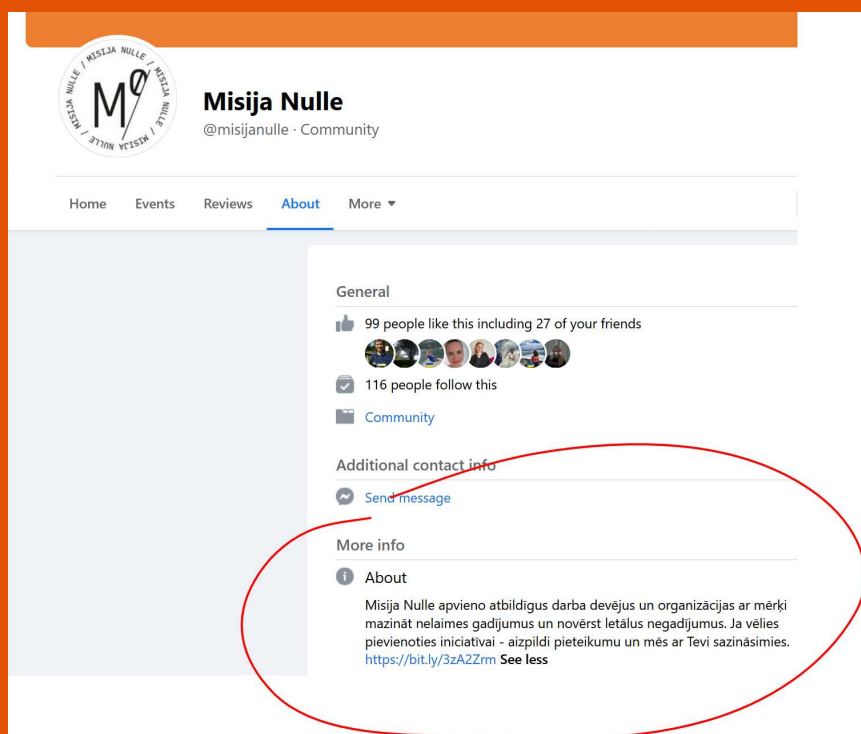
MISIJA NULLE / MISIJA NULLE / MISIJA NULLE /

M0

Misija Nulle

@misijanulle · Community

Home Events Reviews About More ▾

General

99 people like this including 27 of your friends

116 people follow this

Community

Additional contact info

Send message

More info

About

Misija Nulle apvieno atbildīgus darba devējus un organizācijas ar mērķi mazināt nelaimes gadījumus un novērst letālus negadījumus. Ja vēlies pievienoties iniciatīvai - aizpildi pieteikumu un mēs ar Tevi sazināsimies. https://bit.ly/3zA2Zrm See less